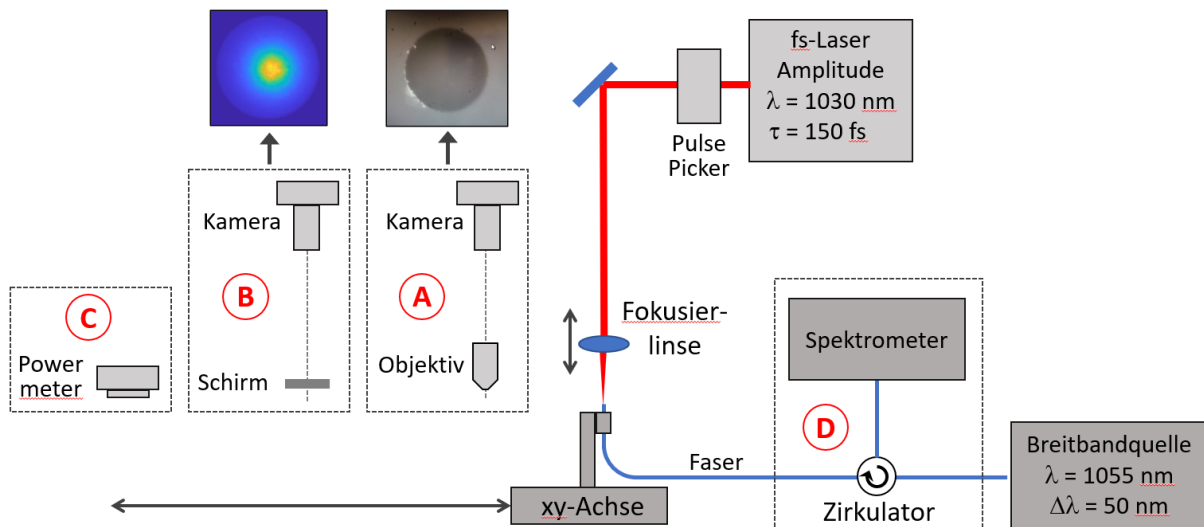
fs-Laser
Amplitude
$\lambda$ = 1030 nm
$\tau$ = 150 fs

Pulse Picker

Kamera

B

Schirm

Kamera

A

Objektiv

C

Power meter

Fokusier-linse

Spektrometer

D

Faser

Breitbandquelle
$\lambda$ = 1055 nm
$\Delta\lambda$ = 50 nm

Zirkulator

xy-Achse